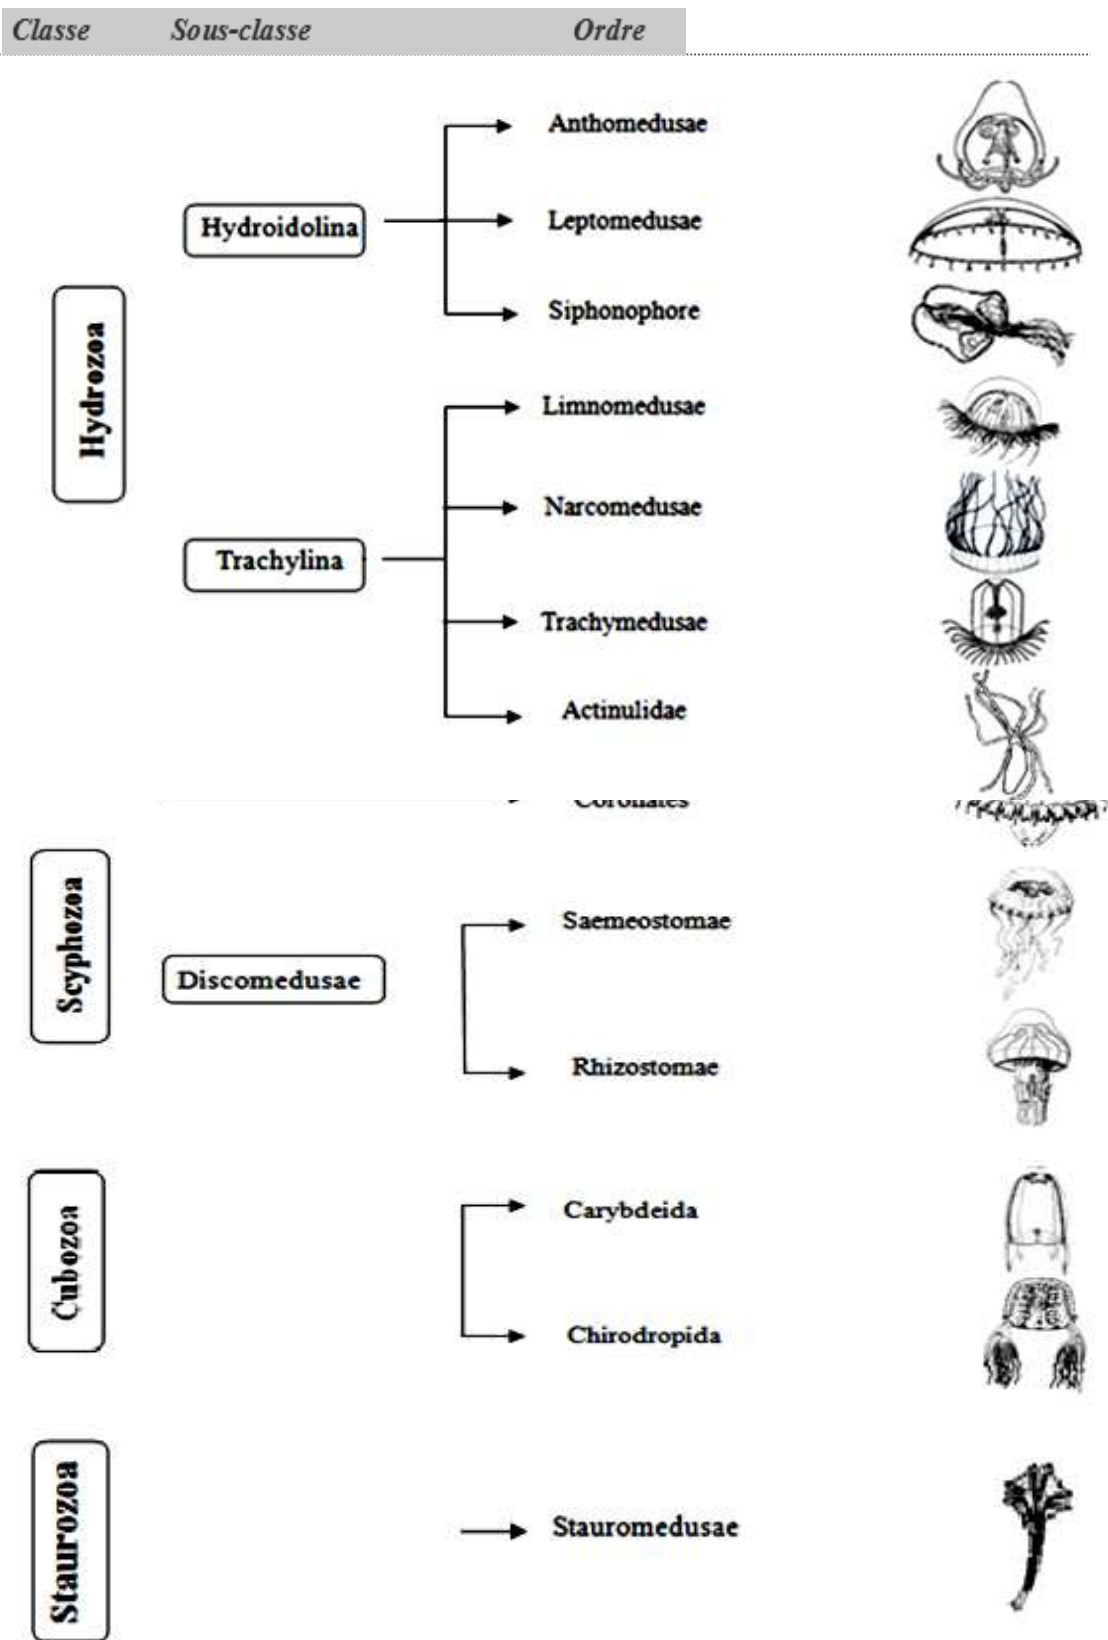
Classe Sous-classe Ordre

Hydrozoa

Hydroidolina

Anthomedusae

Leptomedusae

Siphonophore

Trachylina

Limnomedusae

Narcomedusae

Trachymedusae

Actinulidae

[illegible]

Scyphozoa

Discomedusae

Saemeostomae

Rhizostomae

Cubozoa

Carybdeida

Chirodropida

Staurozoa

Stauromedusae